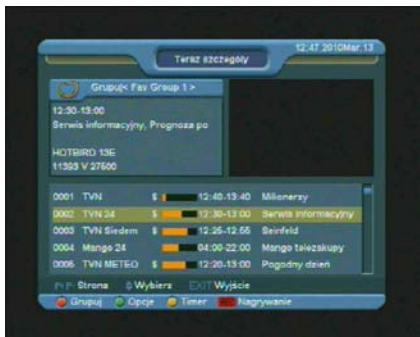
12:47 2010Mar.13

Teraz szczegóły

Grupuj< Fav Group 1 >

12:30-13:00

Serwis informacyjny, Prognoza po

HOTBIRD 13E

11393 V 27500

| | | | | |
|---|---|---|---|---|
| 0001 | TVN | $ | 12:40-13:40 | Milionerzy |
| 0002 | TVN 24 | $ | 12:30-13:00 | Serwis informacyjny |
| 0003 | TVN Siedem | $ | 12:25-12:55 | Seinfeld |
| 0004 | Mango 24 | $ | 04:00-22:00 | Mango telezakupy |
| 0005 | TVN METEO | $ | 12:20-13:00 | Pogodny dzień |

Strona Wybierz EXIT Wyjście

Grupuj Opcje Timer Nagrywanie